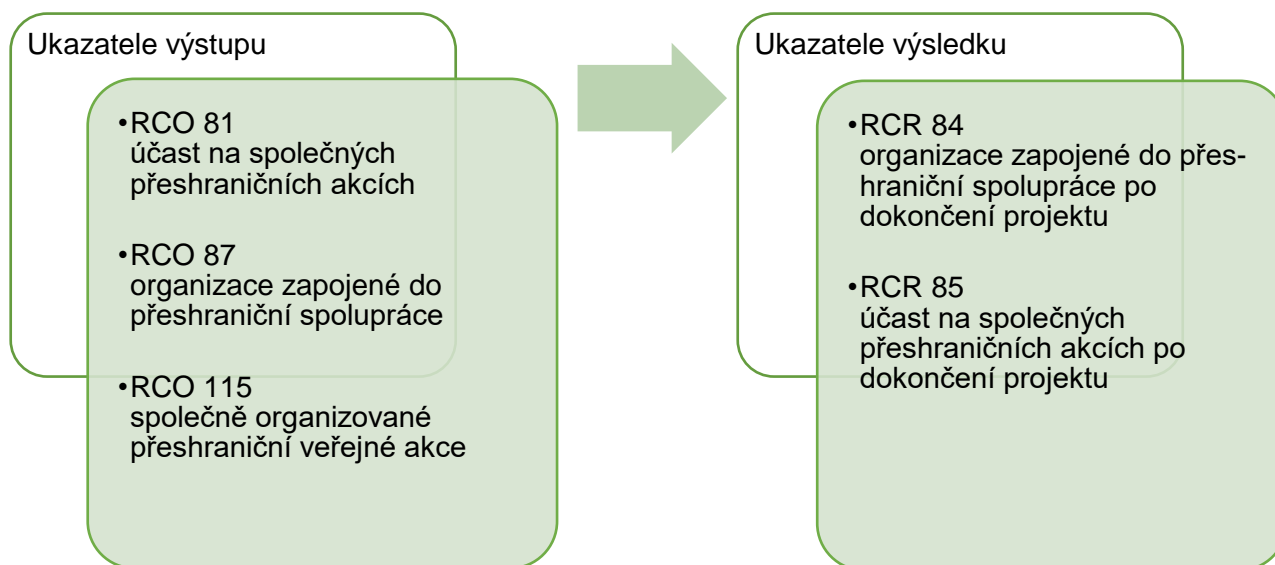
Ukazatele výstupu

•RCO 81
účast na společných přeshraničních akcích

•RCO 87
organizace zapojené do přeshraniční spolupráce

•RCO 115
společně organizované přeshraniční veřejné akce

Ukazatele výsledku

•RCR 84
organizace zapojené do přeshraniční spolupráce po dokončení projektu

•RCR 85
účast na společných přeshraničních akcích po dokončení projektu